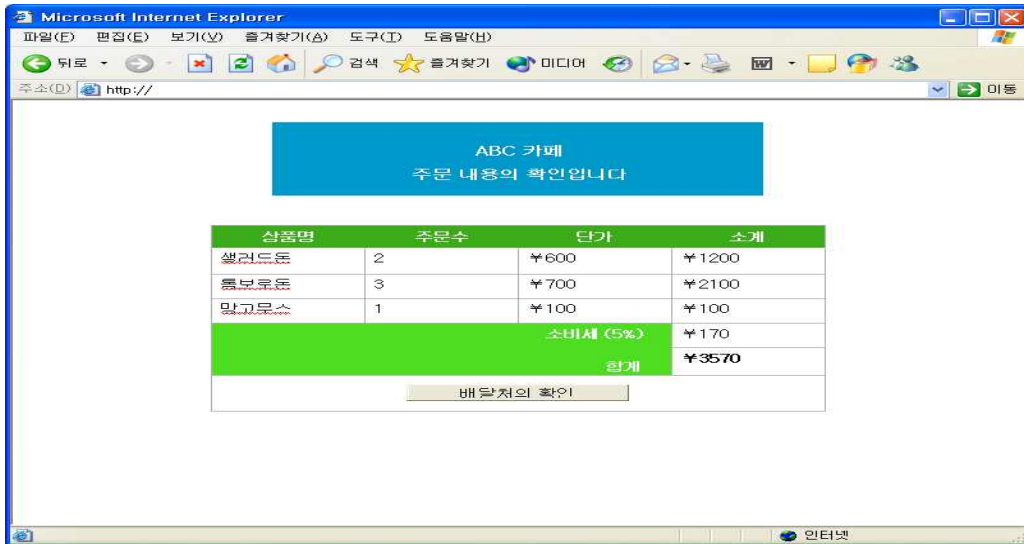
Microsoft Internet Explorer

파일(F) 편집(E) 보기(V) 즐겨찾기(A) 도구(T) 도움말(H)

뒤로 검색 즐겨찾기 미디어

주소(D) http://

이동

ABC 카페
주문 내용의 확인입니다

| 상품명 | 주문수 | 단가 | 소계 |
|---|---|---|---|
| 샐러드톤 | 2 | ￥600 | ￥1200 |
| 톨보로톤 | 3 | ￥700 | ￥2100 |
| 망고무스 | 1 | ￥100 | ￥100 |
| | | 소비세 (5%) | ￥170 |
| | | 합계 | ￥3570 |

배달처의 확인

인터넷